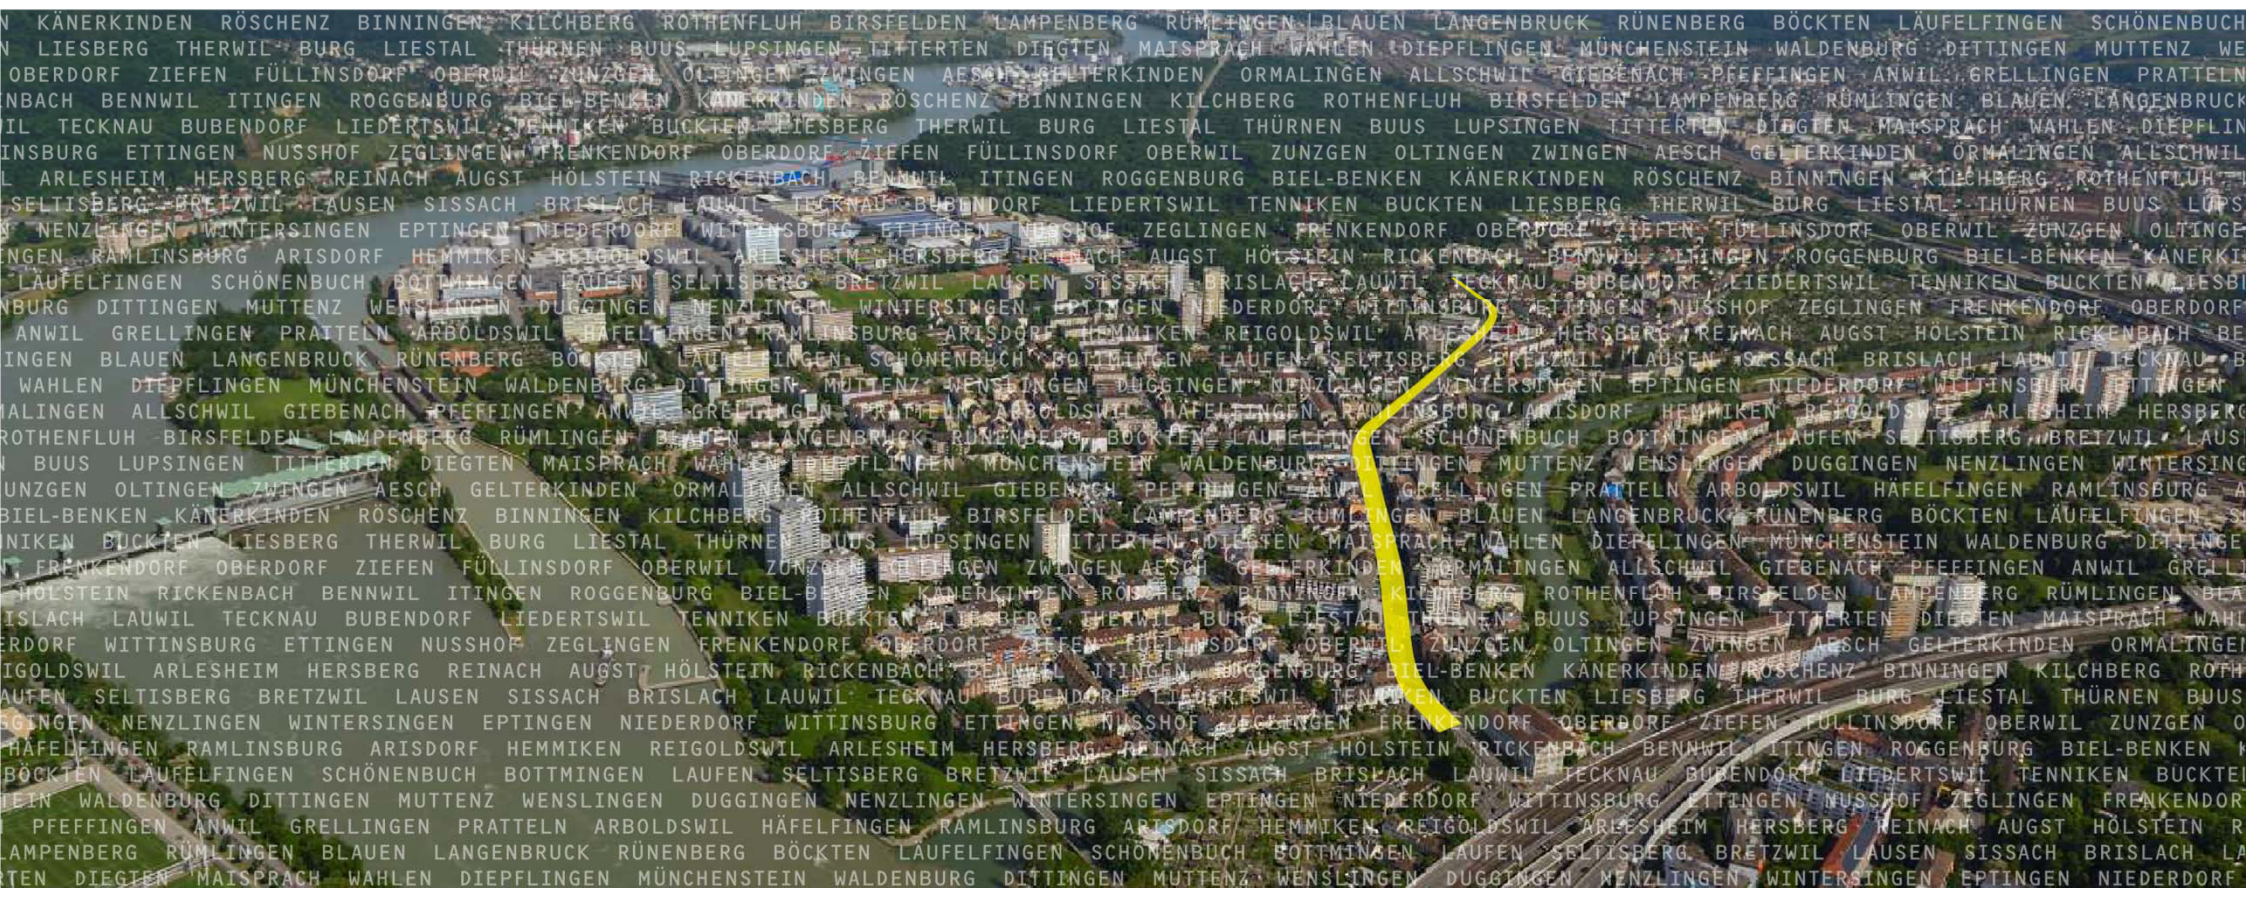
N KÄNERKINDEN RÖSCHENZ BINNINGEN KILCHBERG ROTHENFLUH BIRSFELDEN LAMPENBERG RÜMLINGEN BLAUEN LANGENBRUCK RÜNENBERG BÖCKTEN LÄUFELFINGEN SCHÖNENBUCH
N LIESBERG THERWIL BURG LIESTAL THÜRNEN BUUS LUPSINGEN TITTERTEN DIEGTEN MAISPRACH WAHLEN DIEPFLINGEN MÜNCHENSTEIN WALDENBURG DITTINGEN MUTTENZ WE
OBERDORF ZIEFEN FÜLLINSDORF OBERWIL ZUNZGEN OLTINGEN ZWINGEN AESCH GELTERKINDEN ORMALINGEN ALLSCHWIL GIEBENACH PFEFFINGEN ANWIL GRELLINGEN PRATTELN
NBACH BENNWIL ITINGEN ROGGENBURG BIEL-BENKEN KÄNERKINDEN RÖSCHENZ BINNINGEN KILCHBERG ROTHENFLUH BIRSFELDEN LAMPENBERG RÜMLINGEN BLAUEN LANGENBRUCK
IL TECKNAU BUBENDORF LIEDERTSWIL TENNIKEN BUCKTEN LIESBERG THERWIL BURG LIESTAL THÜRNEN BUUS LUPSINGEN TITTERTEN DIEGTEN MAISPRACH WAHLEN DIEPFLIN
INSBURG ETTINGEN NUSSHOF ZEGLINGEN FRENKENDORF OBERDORF ZIEFEN FÜLLINSDORF OBERWIL ZUNZGEN OLTINGEN ZWINGEN AESCH GELTERKINDEN ORMALINGEN ALLSCHWIL
L ARLESHEIM HERSBERG REINACH AUGST HÖLSTEIN RICKENBACH BENNWIL ITINGEN ROGGENBURG BIEL-BENKEN KÄNERKINDEN RÖSCHENZ BINNINGEN KILCHBERG ROTHENFLUH
SELTISBERG BRETZWIL LAUSEN SISSACH BRISLACH LAUWIL TECKNAU BUBENDORF LIEDERTSWIL TENNIKEN BUCKTEN LIESBERG THERWIL BURG LIESTAL THÜRNEN BUUS LUPS
N NENZLINGEN WINTERSINGEN EPTINGEN NIEDERDORF WITTINSBURG ETTINGEN NUSSHOF ZEGLINGEN FRENKENDORF OBERDORF ZIEFEN FÜLLINSDORF OBERWIL ZUNZGEN OLTINGE
NGEN RAMLINSBURG ARISDORF HEMMIKEN REIGOLDSWIL ARLESHEIM HERSBERG REINACH AUGST HÖLSTEIN RICKENBACH BENNWIL ITINGEN ROGGENBURG BIEL-BENKEN KÄNERKI
LÄUFELFINGEN SCHÖNENBUCH BOTTMINGEN LAUFEN SELTISBERG BRETZWIL LAUSEN SISSACH BRISLACH LAUWIL TECKNAU BUBENDORF LIEDERTSWIL TENNIKEN BUCKTEN LIESB
NBURG DITTINGEN MUTTENZ WENSLINGEN DUGGINGEN NENZLINGEN WINTERSINGEN EPTINGEN NIEDERDORF WITTINSBURG ETTINGEN NUSSHOF ZEGLINGEN FRENKENDORF OBERDORF
ANWIL GRELLINGEN PRATTELN ARBOLDSWIL HÄFELFINGEN RAMLINSBURG ARISDORF HEMMIKEN REIGOLDSWIL ARLESHEIM HERSBERG REINACH AUGST HÖLSTEIN RICKENBACH BE
INGEN BLAUEN LANGENBRUCK RÜNENBERG BÖCKTEN LÄUFELFINGEN SCHÖNENBUCH BOTTMINGEN LAUFEN SELTISBERG BRETZWIL LAUSEN SISSACH BRISLACH LAUWIL TECKNAU B
WAHLEN DIEPFLINGEN MÜNCHENSTEIN WALDENBURG DITTINGEN MUTTENZ WENSLINGEN DUGGINGEN NENZLINGEN WINTERSINGEN EPTINGEN NIEDERDORF WITTINSBURG ETTINGEN
MALINGEN ALLSCHWIL GIEBENACH PFEFFINGEN ANWIL GRELLINGEN PRATTELN ARBOLDSWIL HÄFELFINGEN RAMLINSBURG ARISDORF HEMMIKEN REIGOLDSWIL ARLESHEIM HERSBERG
ROTHENFLUH BIRSFELDEN LAMPENBERG RÜMLINGEN BLAUEN LANGENBRUCK RÜNENBERG BÖCKTEN LÄUFELFINGEN SCHÖNENBUCH BOTTMINGEN LAUFEN SELTISBERG BRETZWIL LAUS
N BUUS LUPSINGEN TITTERTEN DIEGTEN MAISPRACH WAHLEN DIEPFLINGEN MÜNCHENSTEIN WALDENBURG DITTINGEN MUTTENZ WENSLINGEN DUGGINGEN NENZLINGEN WINTERSING
UNZGEN OLTINGEN ZWINGEN AESCH GELTERKINDEN ORMALINGEN ALLSCHWIL GIEBENACH PFEFFINGEN ANWIL GRELLINGEN PRATTELN ARBOLDSWIL HÄFELFINGEN RAMLINSBURG A
BIEL-BENKEN KÄNERKINDEN RÖSCHENZ BINNINGEN KILCHBERG ROTHENFLUH BIRSFELDEN LAMPENBERG RÜMLINGEN BLAUEN LANGENBRUCK RÜNENBERG BÖCKTEN LÄUFELFINGEN S
NIKEN BUCKTEN LIESBERG THERWIL BURG LIESTAL THÜRNEN BUUS LUPSINGEN TITTERTEN DIEGTEN MAISPRACH WAHLEN DIEPFLINGEN MÜNCHENSTEIN WALDENBURG DITTINGE
FRENKENDORF OBERDORF ZIEFEN FÜLLINSDORF OBERWIL ZUNZGEN OLTINGEN ZWINGEN AESCH GELTERKINDEN ORMALINGEN ALLSCHWIL GIEBENACH PFEFFINGEN ANWIL GRELL
HÖLSTEIN RICKENBACH BENNWIL ITINGEN ROGGENBURG BIEL-BENKEN KÄNERKINDEN RÖSCHENZ BINNINGEN KILCHBERG ROTHENFLUH BIRSFELDEN LAMPENBERG RÜMLINGEN BLA
ISLACH LAUWIL TECKNAU BUBENDORF LIEDERTSWIL TENNIKEN BUCKTEN LIESBERG THERWIL BURG LIESTAL THÜRNEN BUUS LUPSINGEN TITTERTEN DIEGTEN MAISPRACH WAHL
ERDORF WITTINSBURG ETTINGEN NUSSHOF ZEGLINGEN FRENKENDORF OBERDORF ZIEFEN FÜLLINSDORF OBERWIL ZUNZGEN OLTINGEN ZWINGEN AESCH GELTERKINDEN ORMALINGEN
IGOLDSWIL ARLESHEIM HERSBERG REINACH AUGST HÖLSTEIN RICKENBACH BENNWIL ITINGEN ROGGENBURG BIEL-BENKEN KÄNERKINDEN RÖSCHENZ BINNINGEN KILCHBERG ROTH
AUFEN SELTISBERG BRETZWIL LAUSEN SISSACH BRISLACH LAUWIL TECKNAU BUBENDORF LIEDERTSWIL TENNIKEN BUCKTEN LIESBERG THERWIL BURG LIESTAL THÜRNEN BUUS
SGINGEN NENZLINGEN WINTERSINGEN EPTINGEN NIEDERDORF WITTINSBURG ETTINGEN NUSSHOF ZEGLINGEN FRENKENDORF OBERDORF ZIEFEN FÜLLINSDORF OBERWIL ZUNZGEN O
HÄFELFINGEN RAMLINSBURG ARISDORF HEMMIKEN REIGOLDSWIL ARLESHEIM HERSBERG REINACH AUGST HÖLSTEIN RICKENBACH BENNWIL ITINGEN ROGGENBURG BIEL-BENKEN K
BÖCKTEN LÄUFELFINGEN SCHÖNENBUCH BOTTMINGEN LAUFEN SELTISBERG BRETZWIL LAUSEN SISSACH BRISLACH LAUWIL TECKNAU BUBENDORF LIEDERTSWIL TENNIKEN BUCKTE
TEIN WALDENBURG DITTINGEN MUTTENZ WENSLINGEN DUGGINGEN NENZLINGEN WINTERSINGEN EPTINGEN NIEDERDORF WITTINSBURG ETTINGEN NUSSHOF ZEGLINGEN FRENKENDOR
PFEFFINGEN ANWIL GRELLINGEN PRATTELN ARBOLDSWIL HÄFELFINGEN RAMLINSBURG ARISDORF HEMMIKEN REIGOLDSWIL ARLESHEIM HERSBERG REINACH AUGST HÖLSTEIN R
LAMPENBERG RÜMLINGEN BLAUEN LANGENBRUCK RÜNENBERG BÖCKTEN LÄUFELFINGEN SCHÖNENBUCH BOTTMINGEN LAUFEN SELTISBERG BRETZWIL LAUSEN SISSACH BRISLACH LA
RTEN DIEGTEN MAISPRACH WAHLEN DIEPFLINGEN MÜNCHENSTEIN WALDENBURG DITTINGEN MUTTENZ WENSLINGEN DUGGINGEN NENZLINGEN WINTERSINGEN EPTINGEN NIEDERDORF